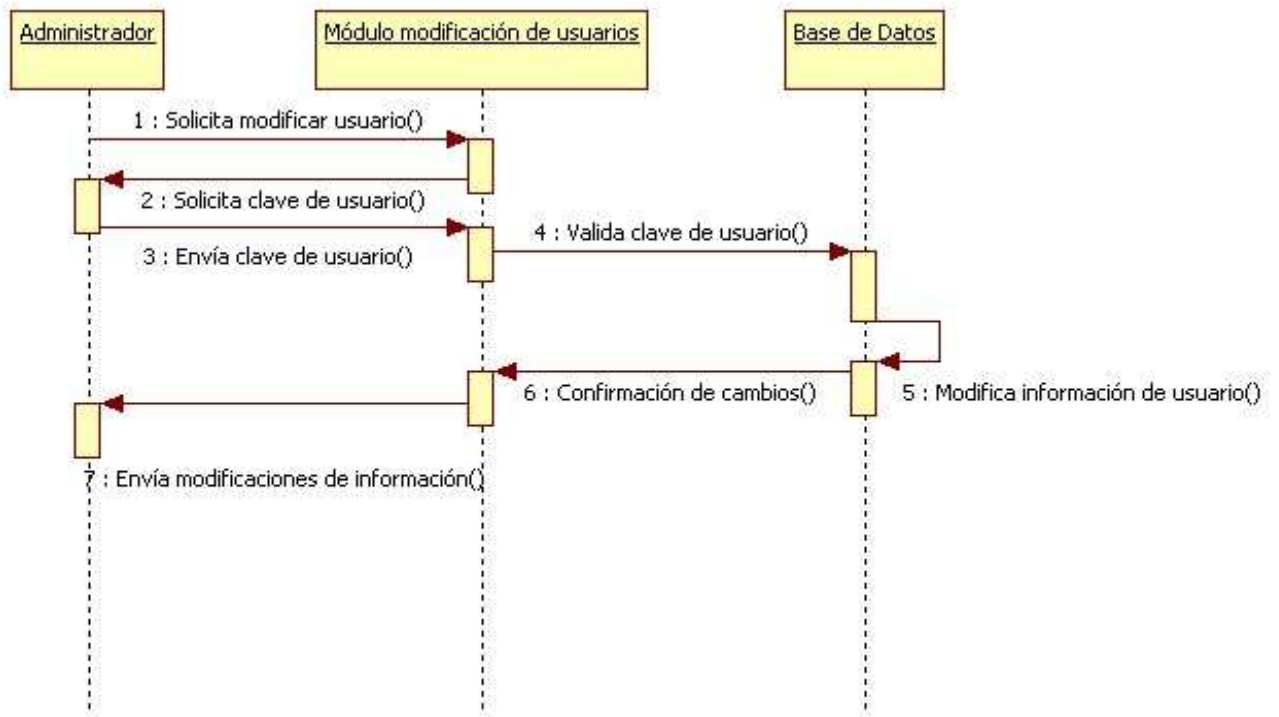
Administrador

Módulo modificación de usuarios

Base de Datos

1 : Solicita modificar usuario()

2 : Solicita clave de usuario()

3 : Envía clave de usuario()

4 : Valida clave de usuario()

6 : Confirmación de cambios()

5 : Modifica información de usuario()

7 : Envía modificaciones de información()